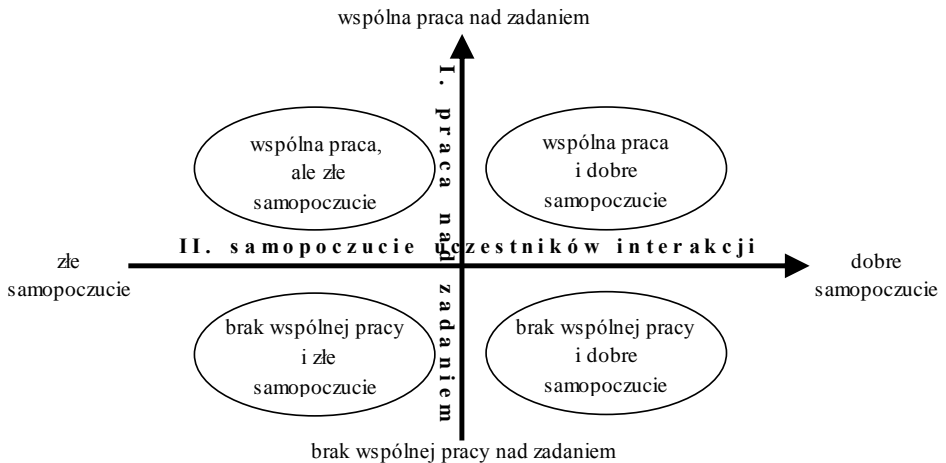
wspólna praca nad zadaniem

I. praca nad zadaniem

wspólna praca, ale złe samopoczucie

wspólna praca i dobre samopoczucie

II. samopoczucie uczestników interakcji

złe samopoczucie

dobre samopoczucie

brak wspólnej pracy i złe samopoczucie

brak wspólnej pracy i dobre samopoczucie

brak wspólnej pracy nad zadaniem